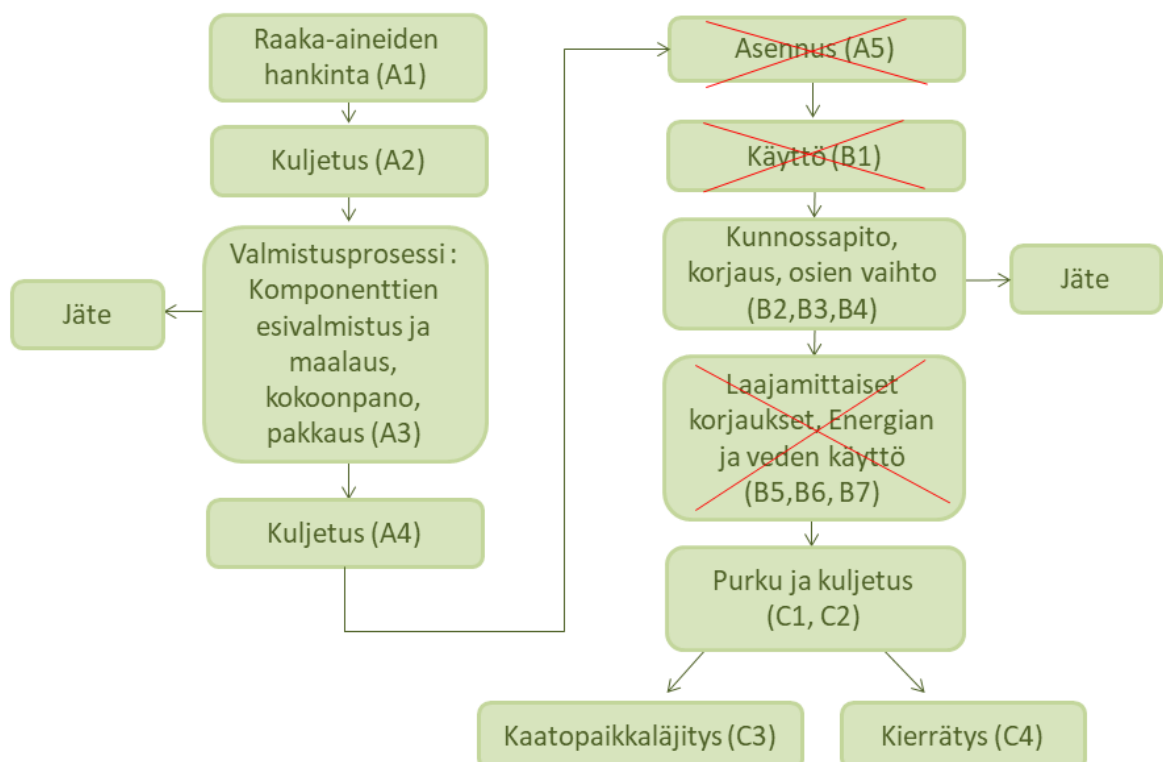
Raaka-aineiden hankinta (A1)

Kuljetus (A2)

Valmistusprosessi : Komponenttien esivalmistus ja maalaus, kokoonpano, pakkaus (A3)

Jäte

Kuljetus (A4)

Asennus (A5)

Käyttö (B1)

Kunnossapito, korjaus, osien vaihto (B2,B3,B4)

Jäte

Laajamittaiset korjaukset, Energian ja veden käyttö (B5,B6, B7)

Purku ja kuljetus (C1, C2)

Kaatopaikkaläjitys (C3)

Kierrätys (C4)